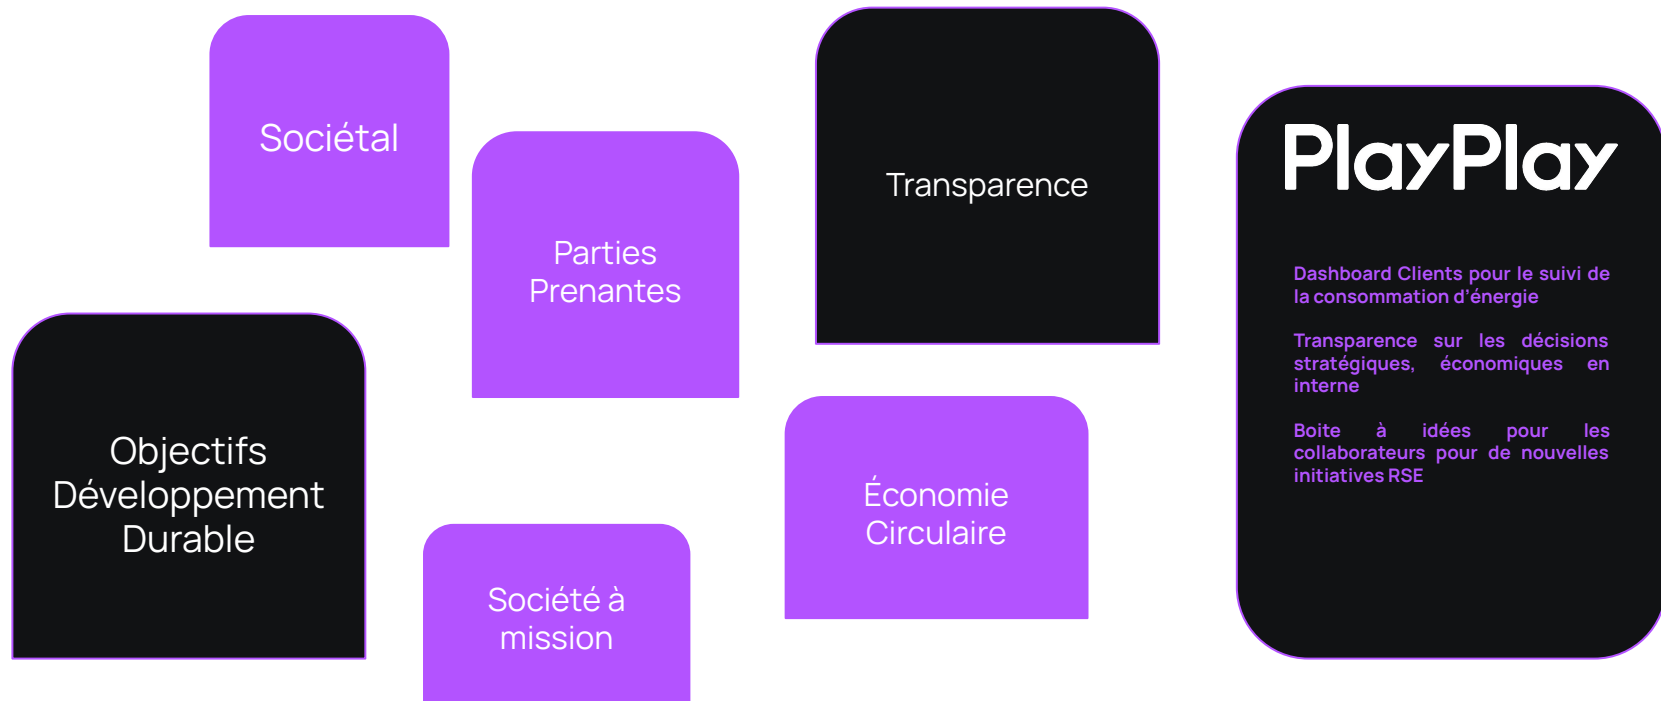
Sociétal

Parties Prenantes

Transparence

Objectifs Développement Durable

Société à mission

Économie Circulaire

PlayPlay

Dashboard Clients pour le suivi de la consommation d'énergie

Transparence sur les décisions stratégiques, économiques en interne

Boite à idées pour les collaborateurs pour de nouvelles initiatives RSE